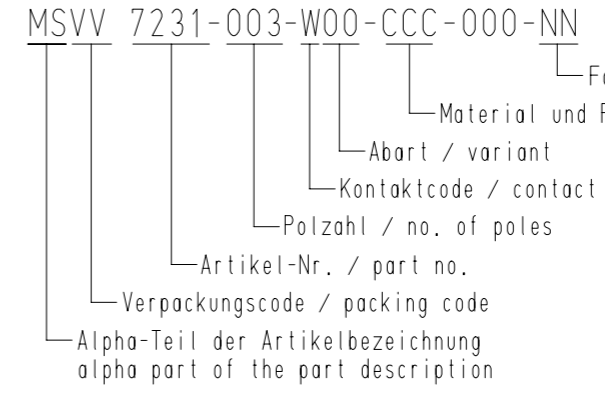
MSVV 7231-003-W00-CCC-000-NN

Fa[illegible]

Material und F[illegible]

Abart / variant

Kontaktcode / contact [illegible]

Polzahl / no. of poles

Artikel-Nr. / part no.

Verpackungscode / packing code

Alpha-Teil der Artikelbezeichnung
alpha part of the part description